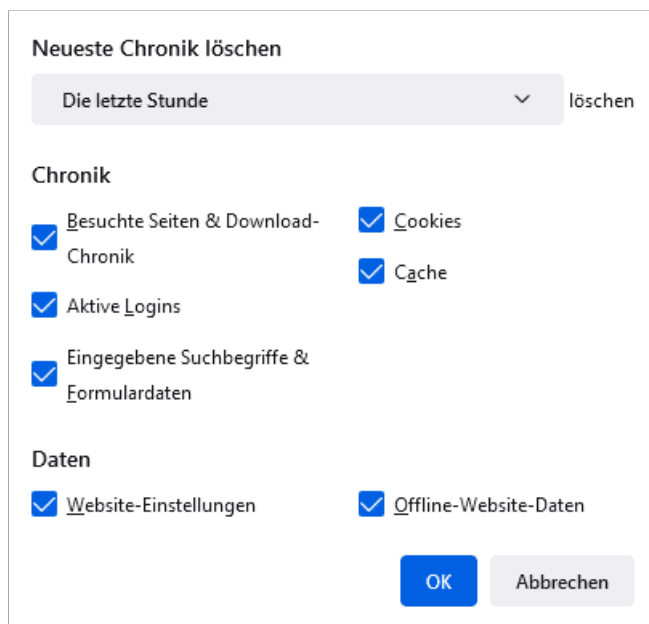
Neueste Chronik löschen

Die letzte Stunde

löschen

Chronik

Besuchte Seiten & Download-Chronik

Cookies

Cache

Aktive Logins

Eingegebene Suchbegriffe & Formulardaten

Daten

Website-Einstellungen

Offline-Website-Daten

OK

Abbrechen